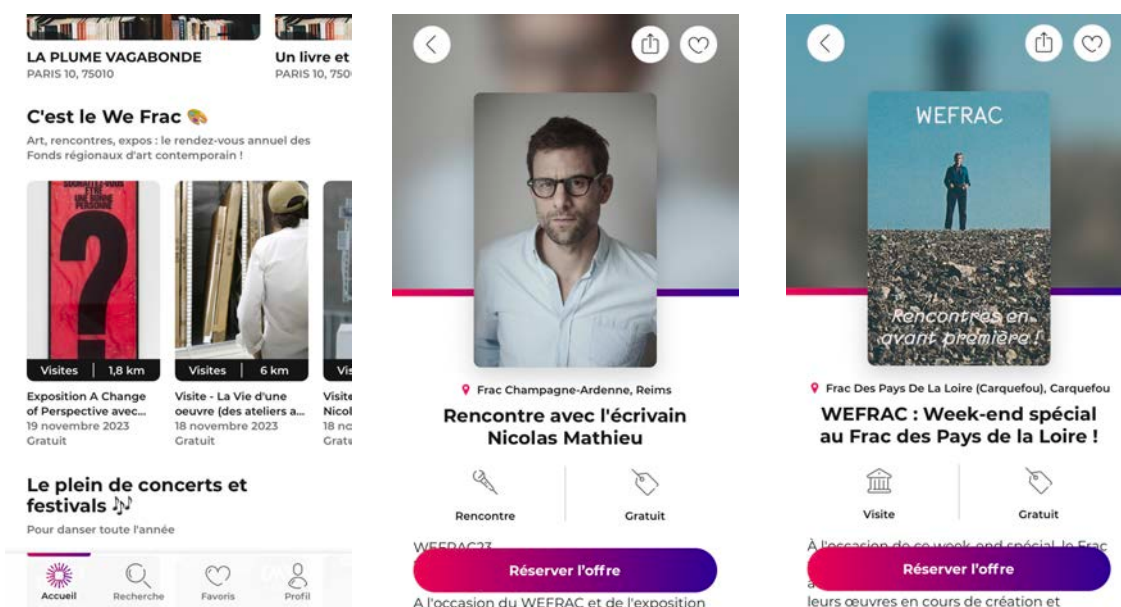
LA PLUME VAGABONDE
PARIS 10, 75010

Un livre et
PARIS 10, 750

C'est le We Frac

Art, rencontres, expos : le rendez-vous annuel des Fonds régionaux d'art contemporain !

Visites | 1,8 km
Exposition A Change of Perspective avec...
19 novembre 2023
Gratuit

Visites | 6 km
Visite - La Vie d'une oeuvre (des ateliers a...
18 novembre 2023
Gratuit

Vis
Visite
Nicol
18 no
Gratu

Le plein de concerts et festivals

Pour danser toute l'année

Accueil
Recherche
Favoris
Profil

Frac Champagne-Ardenne, Reims
Rencontre avec l'écrivain Nicolas Mathieu

Rencontre
Gratuit

WEFRAC23
Réserver l'offre
A l'occasion du WEFRAC et de l'exposition

WEFRAC
Rencontres en avant première !

Frac Des Pays De La Loire (Carquefou), Carquefou
WEFRAC : Week-end spécial au Frac des Pays de la Loire !

Visite
Gratuit

À l'occasion de ce week-end spécial, le Frac
a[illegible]
Réserver l'offre
leurs œuvres en cours de création et